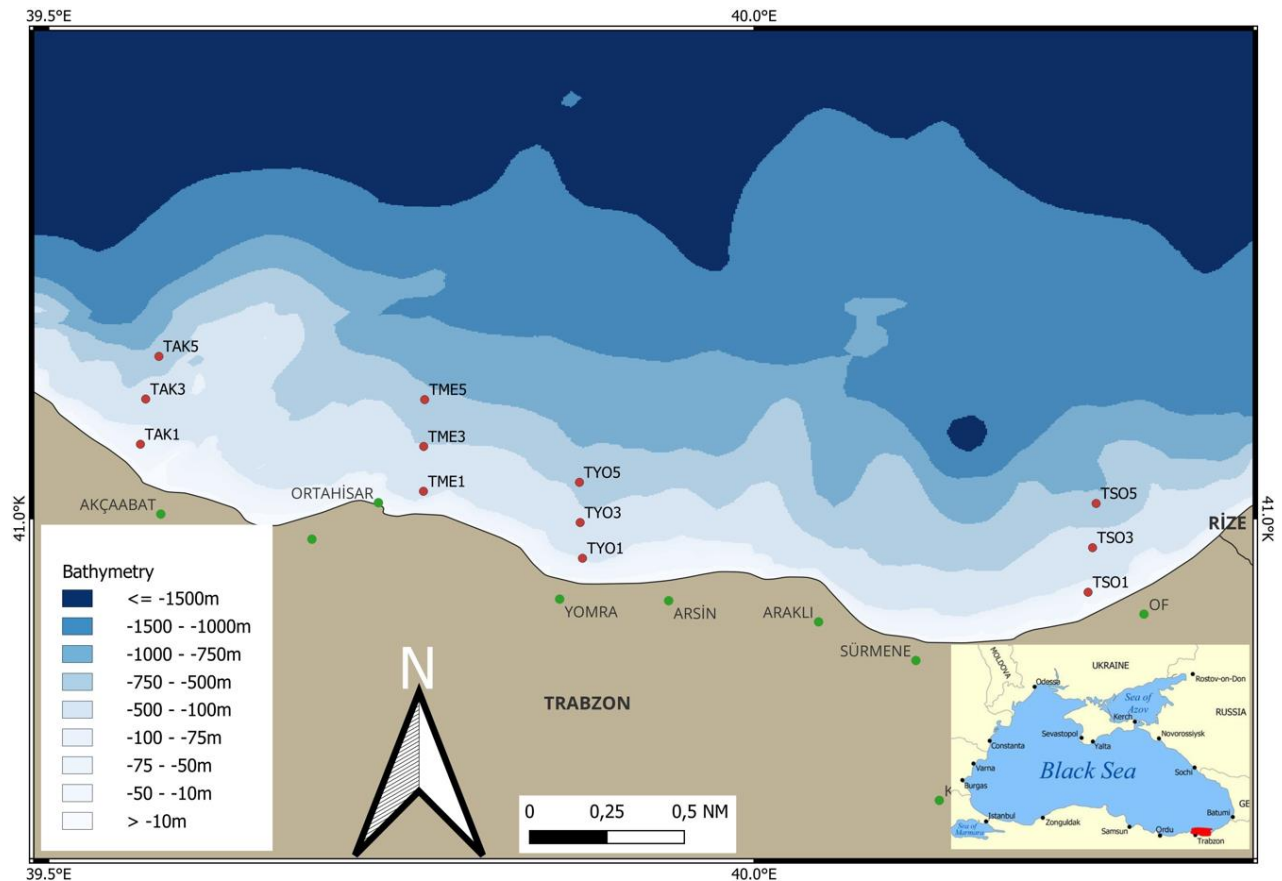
39.5°E
40.0°E

TAK5
TAK3
TAK1
TME5
TME3
TME1
TYO5
TYO3
TYO1
TSO5
TSO3
TSO1

AKÇAABAT
ORTAHİSAR
YOMRA
ARSİN
ARAKLI
SÜRMENE
OF
RİZE
TRABZON
K

41.0°K
41.0°K

Bathymetry
<= -1500m
-1500 - -1000m
-1000 - -750m
-750 - -500m
-500 - -100m
-100 - -75m
-75 - -50m
-50 - -10m
> -10m

N

0 0,25 0,5 NM

MOLDOVA
UKRAINE
Odessa
Rostov-on-Don
Sea of Azov
Kerch
RUSSIA
Sevastopol
Yalta
Novorossiysk
Constanta
Varna
Burgas
Black Sea
Sochi
Batumi
GE
Istanbul
Sea of Marmara
Zonguldak
Samsun
Ordu
Trabzon

39.5°E
40.0°E